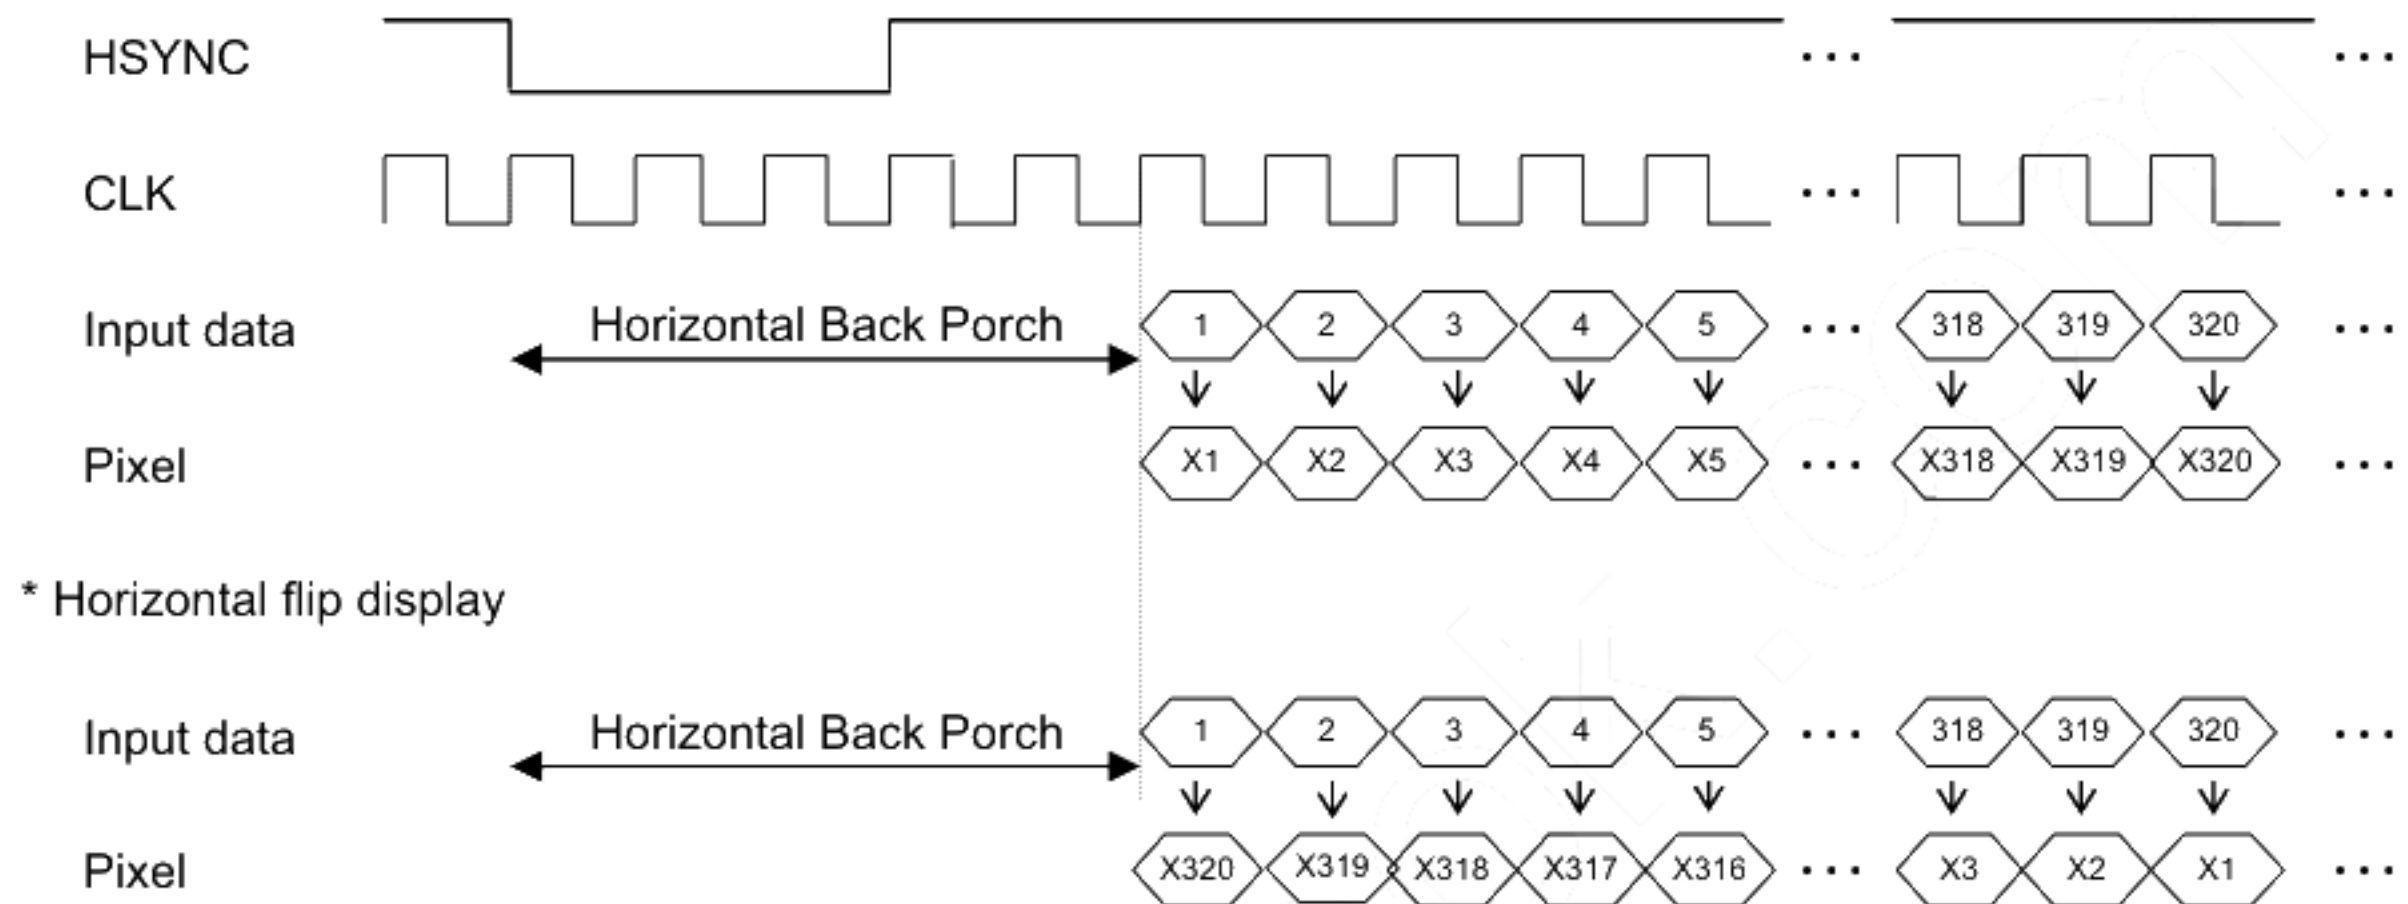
HSYNC

CLK

Input data

Horizontal Back Porch

1 2 3 4 5 ... 318 319 320 ...

Pixel

X1 X2 X3 X4 X5 ... X318 X319 X320 ...

* Horizontal flip display

Input data

Horizontal Back Porch

1 2 3 4 5 ... 318 319 320 ...

Pixel

X320 X319 X318 X317 X316 ... X3 X2 X1 ...